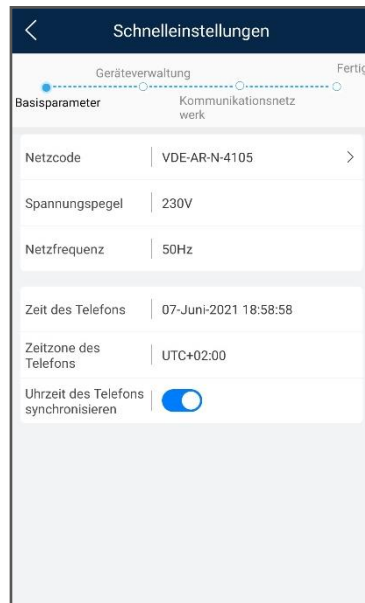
Schnelleinstellungen

Geräteverwaltung
Fertig
Basisparameter
Kommunikationsnetzwerk

Netzcode
VDE-AR-N-4105

Spannungspegel
230V

Netzfrequenz
50Hz

Zeit des Telefons
07-Juni-2021 18:58:58

Zeitzone des Telefons
UTC+02:00

Uhrzeit des Telefons synchronisieren